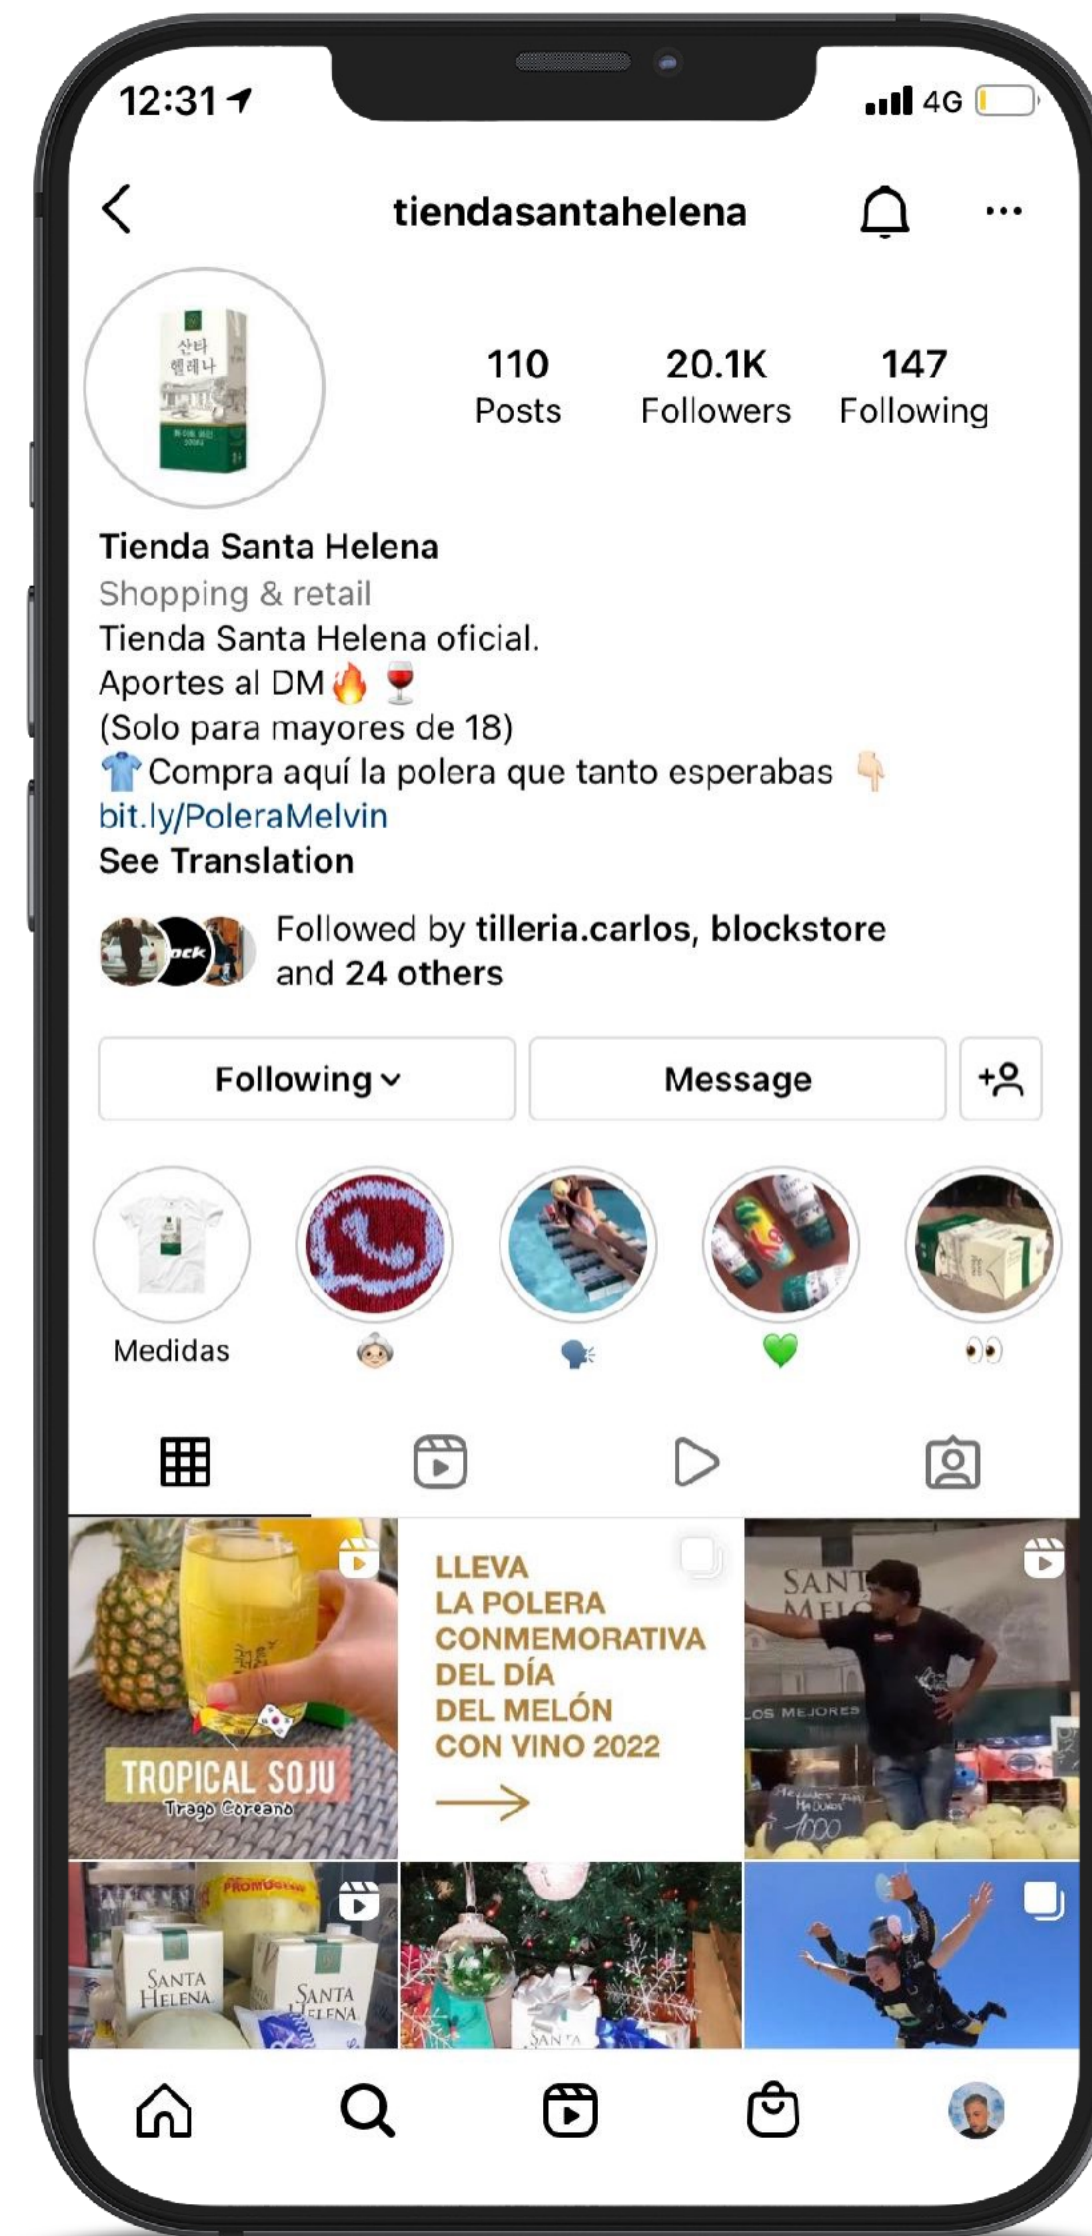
12:31

4G

tiendasantahelena

산타 헬레나

110
Posts

20.1K
Followers

147
Following

Tienda Santa Helena
Shopping & retail
Tienda Santa Helena oficial.
Aportes al DM 🔥 🍷
(Solo para mayores de 18)
👕 Compra aquí la polera que tanto esperabas 👇
bit.ly/PoleraMelvin
See Translation

Followed by tilleria.carlos, blockstore and 24 others

Following

Message

Medidas

👵

🗣

💚

👀

TROPICAL SOJU
Trago Coreano

LLEVA
LA POLERA
CONMEMORATIVA
DEL DÍA
DEL MELÓN
CON VINO 2022

SANT
MELÓ
LOS MEJORES
1000

PROMOCIÓN
SANTA HELENA
SANTA HELENA

SANTA